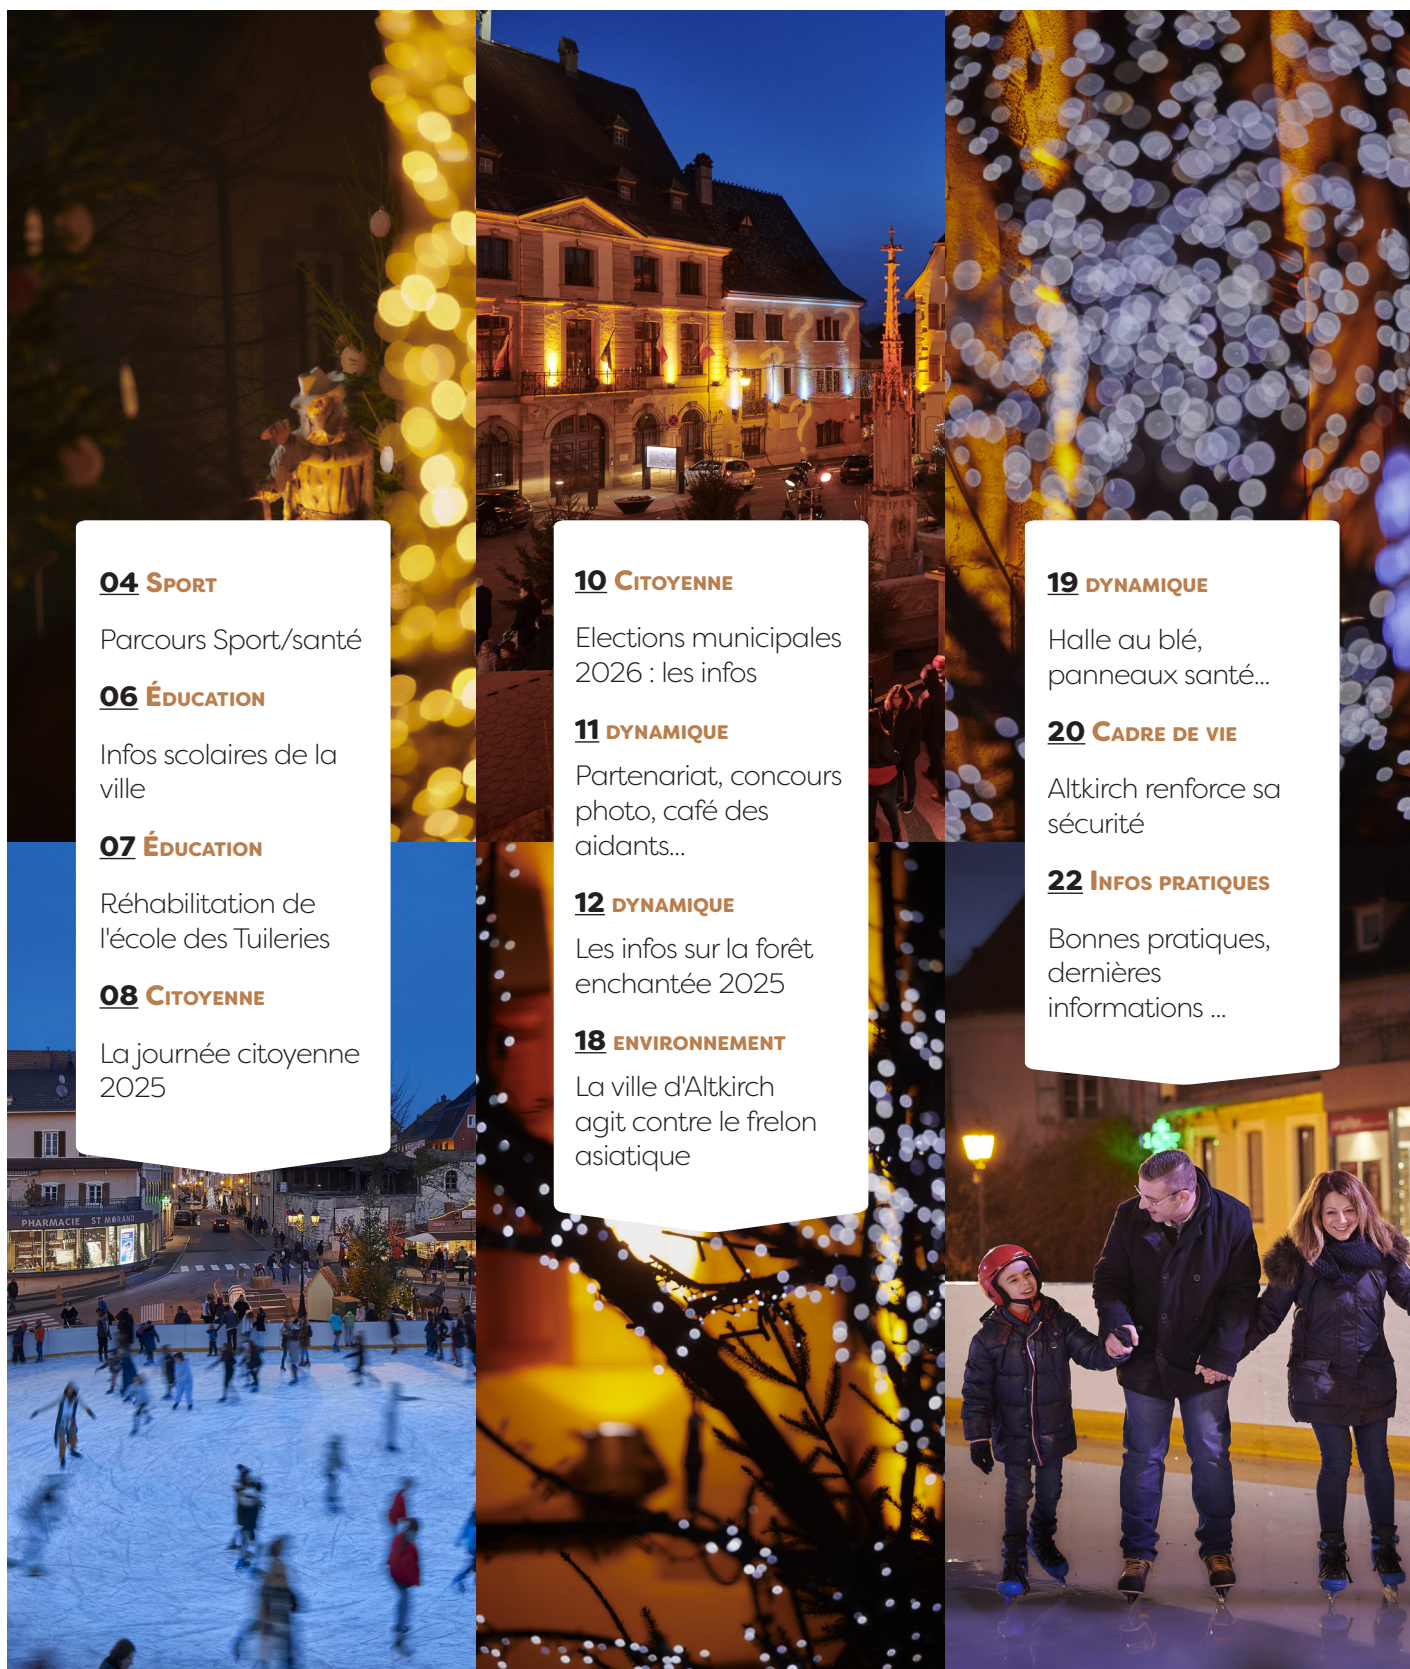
04 Sport

Parcours Sport/santé

06 Éducation

Infos scolaires de la ville

07 Éducation

Réhabilitation de l'école des Tuileries

08 Citoyenne

La journée citoyenne 2025

10 Citoyenne

Elections municipales 2026 : les infos

11 dynamique

Partenariat, concours photo, café des aidants...

12 dynamique

Les infos sur la forêt enchantée 2025

18 environnement

La ville d'Altkirch agit contre le frelon asiatique

19 dynamique

Halle au blé, panneaux santé...

20 Cadre de vie

Altkirch renforce sa sécurité

22 Infos pratiques

Bonnes pratiques, dernières informations ...

PHARMACIE ST MORAND